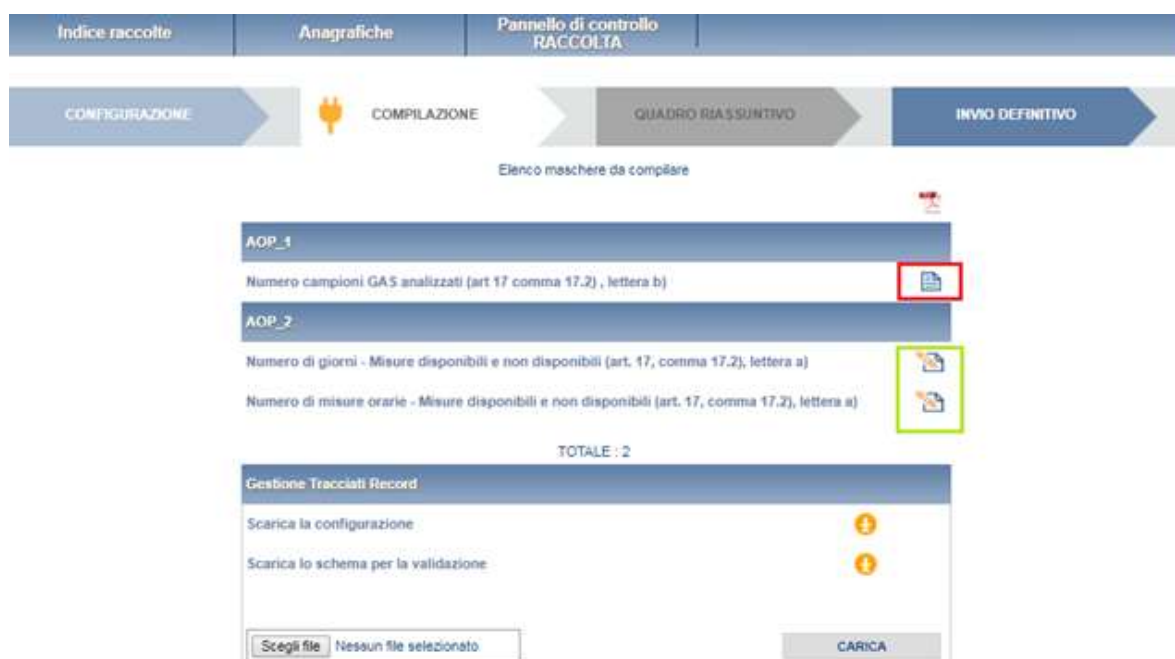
Indice raccolte
Anagrafiche
Pannello di controllo RACCOLTA

CONFIGURAZIONE
COMPILAZIONE
QUADRO RIASSUNTIVO
INVIO DEFINITIVO

Elenco maschere da compilare

AOP_1
Numero campioni GAS analizzati (art 17 comma 17.2) , lettera b)
AOP_2
Numero di giorni - Misure disponibili e non disponibili (art. 17, comma 17.2), lettera a)
Numero di misure orarie - Misure disponibili e non disponibili (art. 17, comma 17.2), lettera a)

TOTALE : 2

Gestione Tracciati Record
Scarica la configurazione
Scarica lo schema per la validazione

Scegli file Nessun file selezionato
CARICA